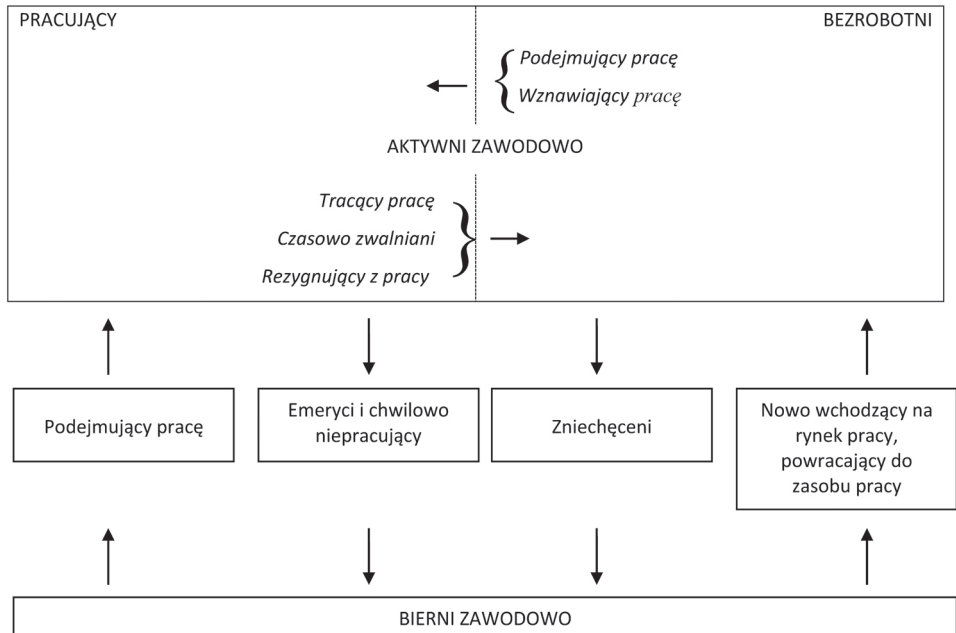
PRACUJĄCY

BEZROBOTNI

Podejmujący pracę
Wznawiający pracę

AKTYWNI ZAWODOWO

Tracący pracę
Czasowo zwalniani
Rezygnujący z pracy

Podejmujący pracę

Emeryci i chwilowo niepracujący

Zniechęceni

Nowo wchodzący na rynek pracy, powracający do zasobu pracy

BIERNI ZAWODOWO